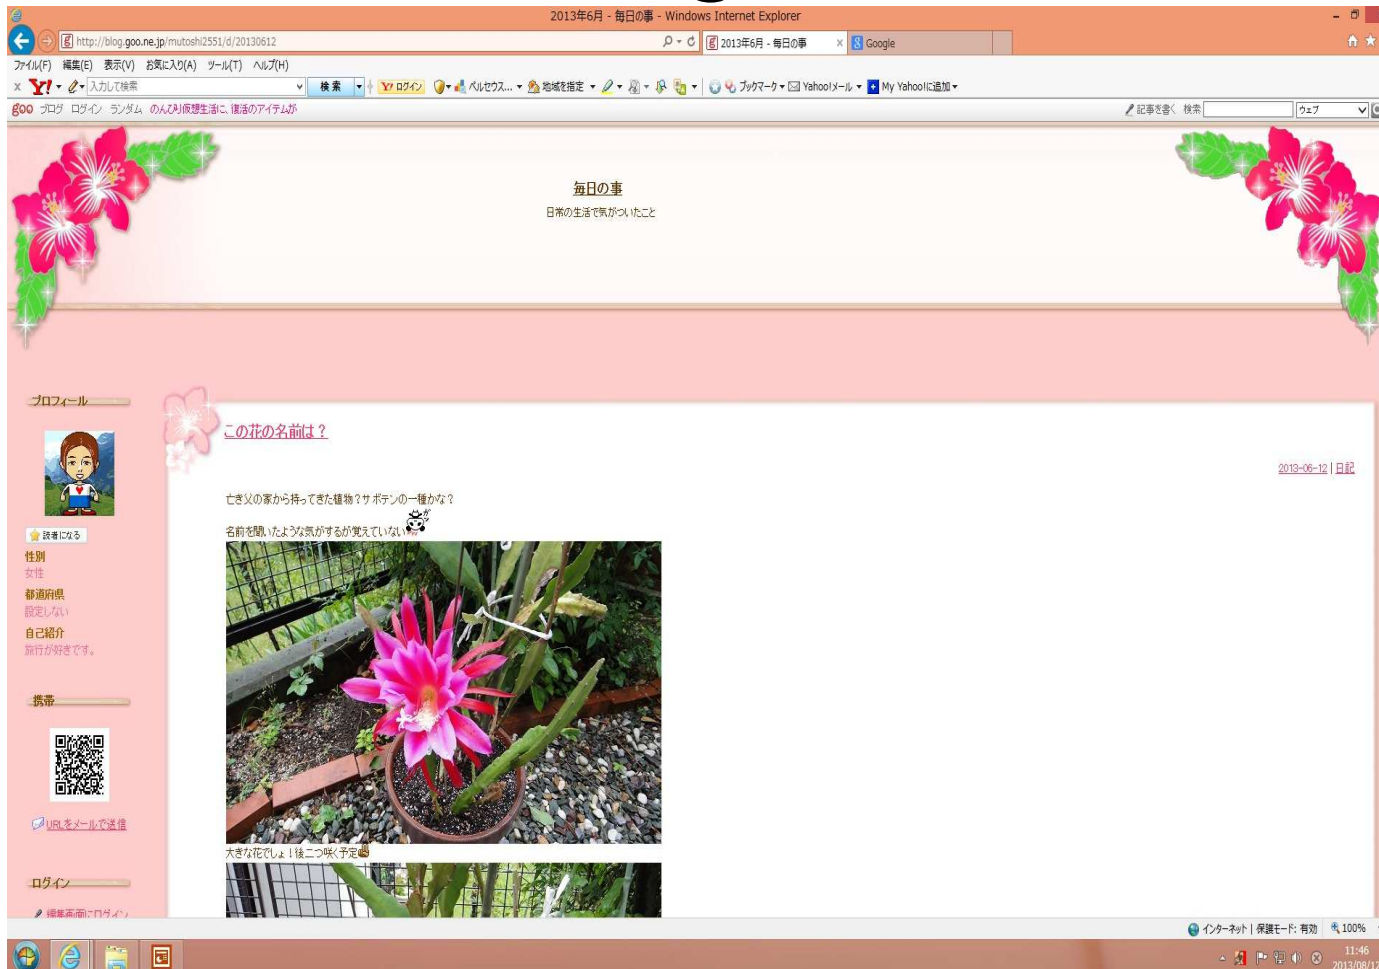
2013年6月 - 毎日の事 - Windows Internet Explorer

http://blog.goo.ne.jp/mutoshi2551/d/20130612

2013年6月 - 毎日の事 ×

Google

ファイル(F) 編集(E) 表示(V) お気に入り(A) ツール(T) ヘルプ(H)

入力して検索

検索

ログイン

ベルセウス...

地域を指定

ブックマーク

Yahoo!メール

My Yahoo!に追加

goo ブログ ログイン ランダム のんびり仮想生活に、復活のアイテムが

記事を書く 検索

ウェブ

毎日の事

日常の生活で気がついたこと

プロフィール

読者になる

性別
女性

都道府県
設定しない

自己紹介
旅行が好きです。

携帯

URLをメールで送信

ログイン

編集画面にログイン

この花の名前は？

2013-06-12 | 日記

亡き父の家から持ってきた植物？サボテンの一種かな？

名前を聞いたような気がするが覚えていない

大きな花でしょ！後二つ咲く予定

インターネット | 保護モード: 有効

100%

11:46
2013/08/12